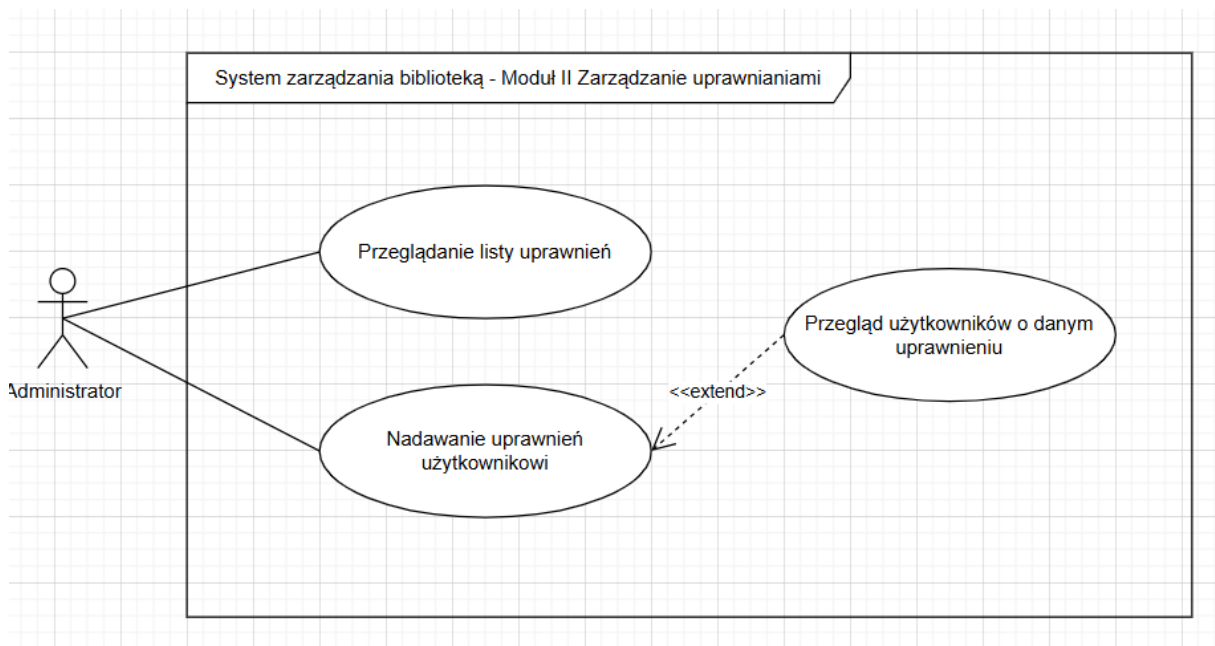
System zarządzania biblioteką - Moduł II Zarządzanie uprawnianiami

Przeglądanie listy uprawnień

Przegląd użytkowników o danym uprawnieniu

Administrator

<<extend>>

Nadawanie uprawnień użytkownikowi